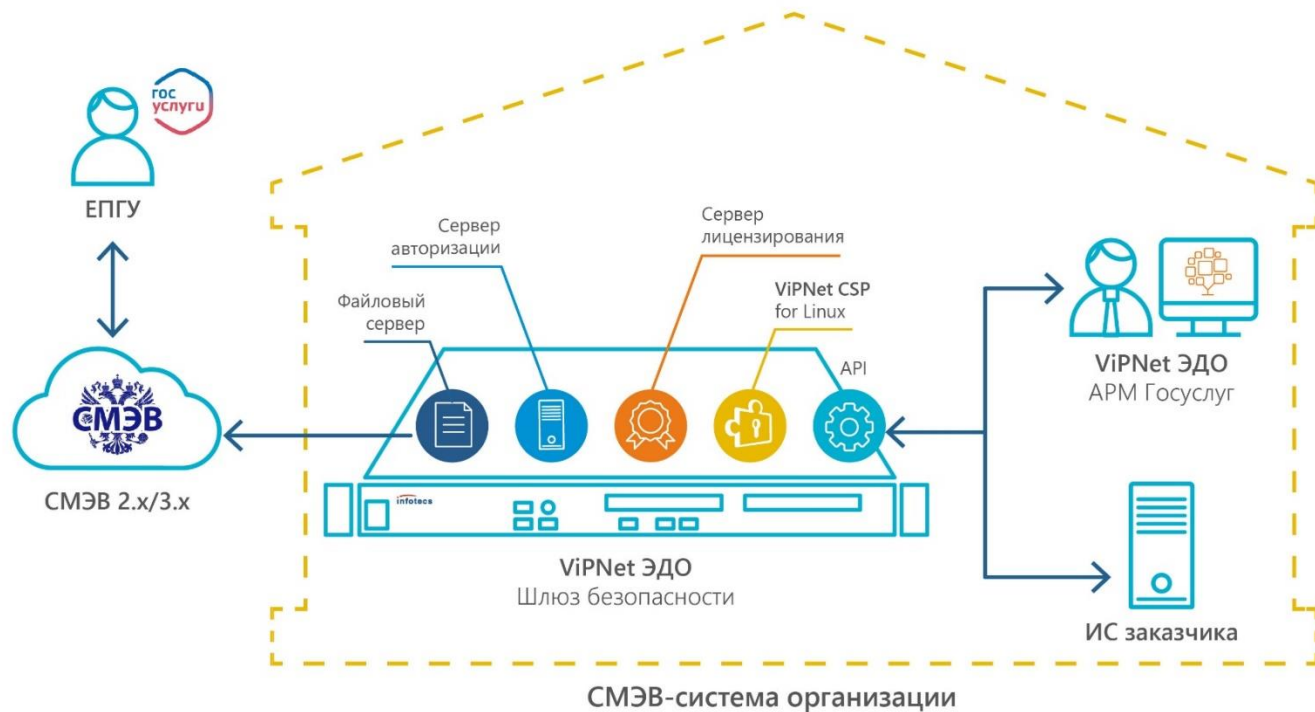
гос услуги

ЕПГУ

СМЭВ

СМЭВ 2.x/3.x

Сервер авторизации

Сервер лицензирования

Файловый сервер

ViPNet CSP for Linux

API

infotecs

ViPNet ЭДО
Шлюз безопасности

ViPNet ЭДО
АРМ Госуслуг

ИС заказчика

СМЭВ-система организации